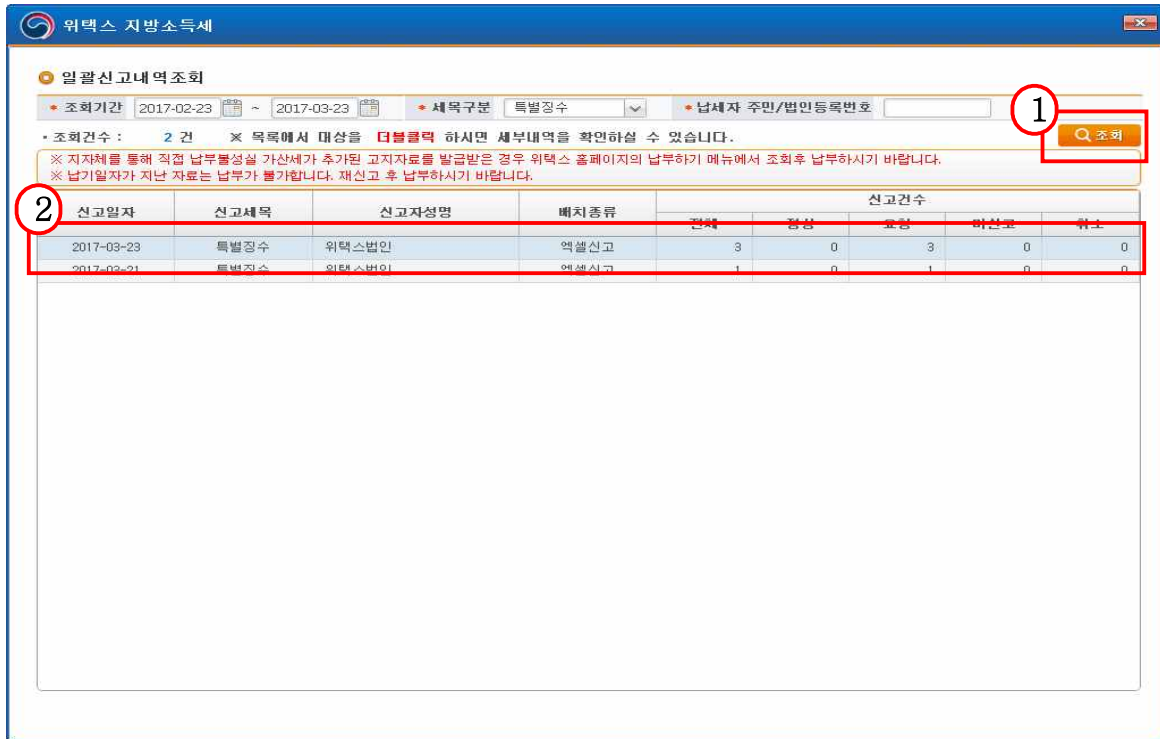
위택스 지방소득세

일괄신고내역조회

* 조회기간 2017-02-23 ~ 2017-03-23 * 세목구분 특별징수 * 납세자 주민/법인등록번호

1

• 조회건수 : 2 건 ※ 목록에서 대상을 더블클릭 하시면 세부내역을 확인하실 수 있습니다.

조회

※ 지자체를 통해 직접 납부불성실 가산세가 추가된 고지자료를 발급받은 경우 위택스 홈페이지의 납부하기 메뉴에서 조회후 납부하시기 바랍니다.
※ 납기일자가 지난 자료는 납부가 불가합니다. 재신고 후 납부하시기 바랍니다.

2

| 신고일자 | 신고세목 | 신고자성명 | 배치종류 | 전체 | 정상 | 오류 | 미신고 | 취소 |
|---|---|---|---|---|---|---|---|---|
| 2017-03-23 | 특별징수 | 위택스법인 | 엑셀신고 | 3 | 0 | 3 | 0 | 0 |
| 2017-03-21 | 특별징수 | 위택스법인 | 엑셀신고 | 1 | 0 | 1 | 0 | 0 |

신고건수